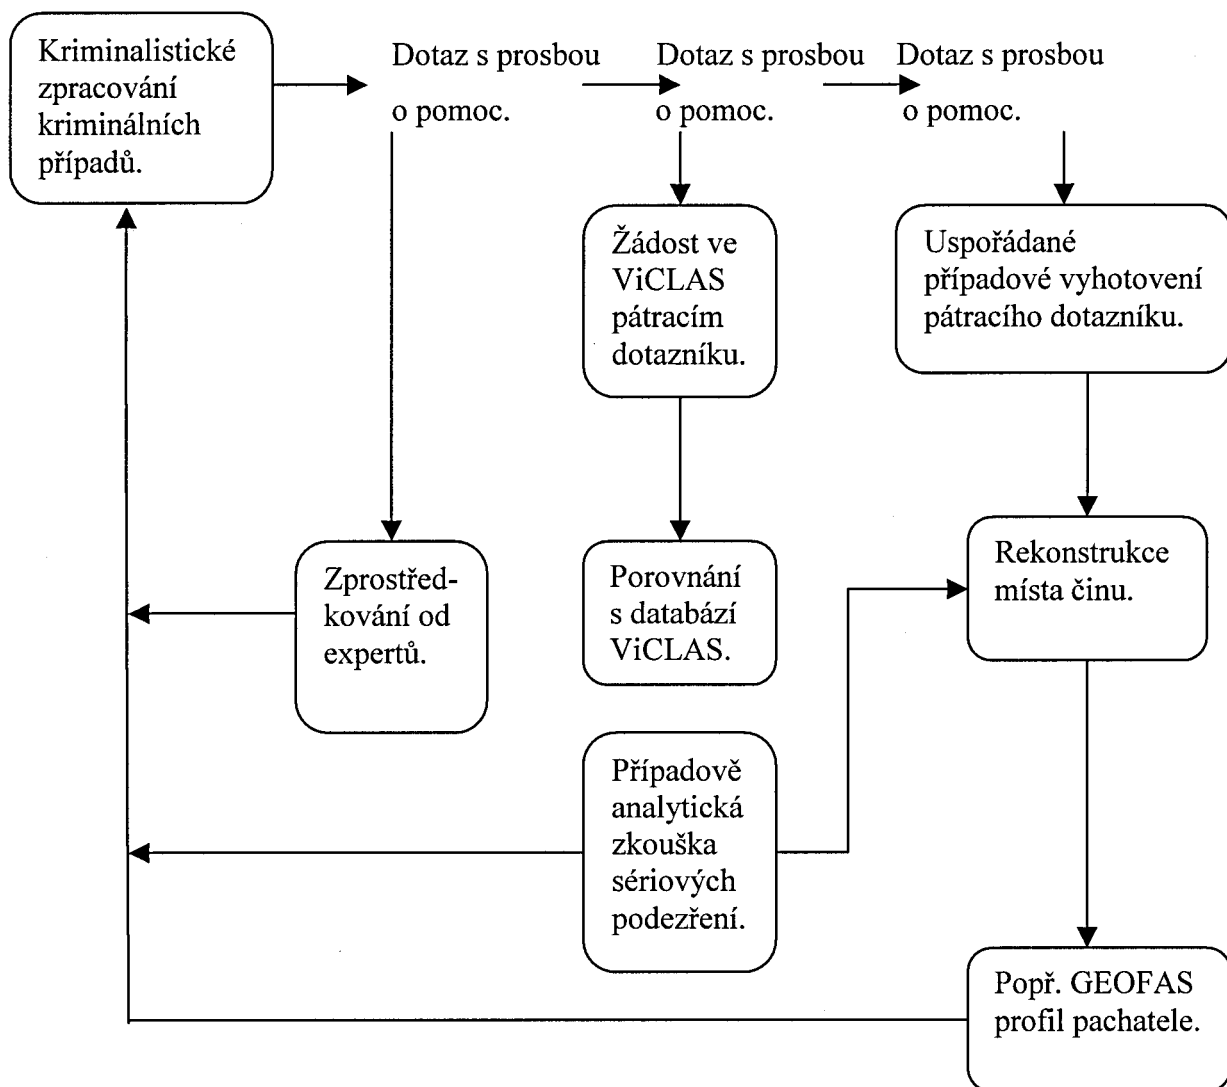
Kriminalistické zpracování kriminálních případů.

Dotaz s prosbou o pomoc.

Dotaz s prosbou o pomoc.

Dotaz s prosbou o pomoc.

Žádost ve ViCLAS pátracím dotazníku.

Uspořádané případové vyhotovení pátracího dotazníku.

Zprostředkování od expertů.

Porovnání s databází ViCLAS.

Rekonstrukce místa činu.

Případově analytická zkouška sériových podezření.

Popř. GEOFAS profil pachatele.